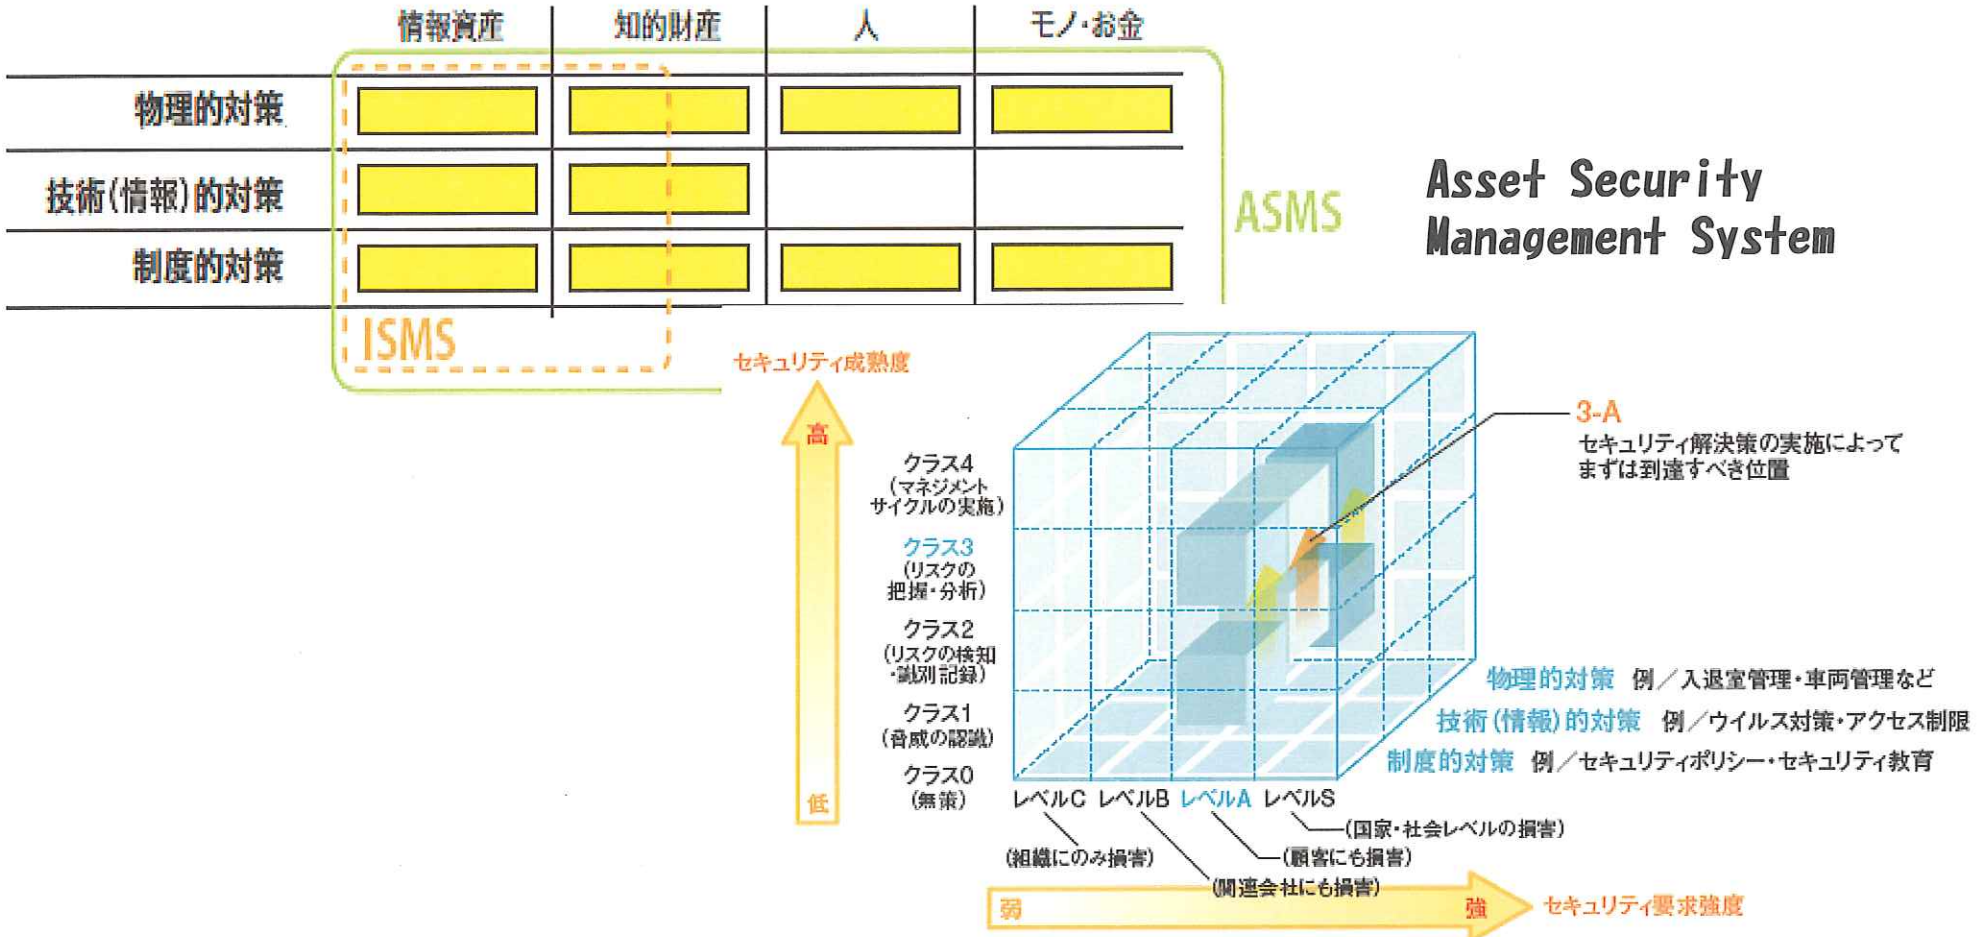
| | 情報資産 | 知的財産 | 人 | モノ・お金 |
|---|---|---|---|---|
| 物理的対策 | | | | |
| 技術(情報)的対策 | | | | |
| 制度的対策 | | | | |

ASMS

ISMS

Asset Security Management System

セキュリティ成熟度

高

低

クラス4 (マネジメントサイクルの実施)

クラス3 (リスクの把握・分析)

クラス2 (リスクの検知・識別記録)

クラス1 (脅威の認識)

クラス0 (無策)

3-A
セキュリティ解決策の実施によってまずは到達すべき位置

物理的対策 例／入退室管理・車両管理など

技術(情報)的対策 例／ウイルス対策・アクセス制限

制度的対策 例／セキュリティポリシー・セキュリティ教育

レベルC レベルB レベルA レベルS

(組織にのみ損害)

(関連会社にも損害)

(顧客にも損害)

(国家・社会レベルの損害)

弱

強

セキュリティ要求強度